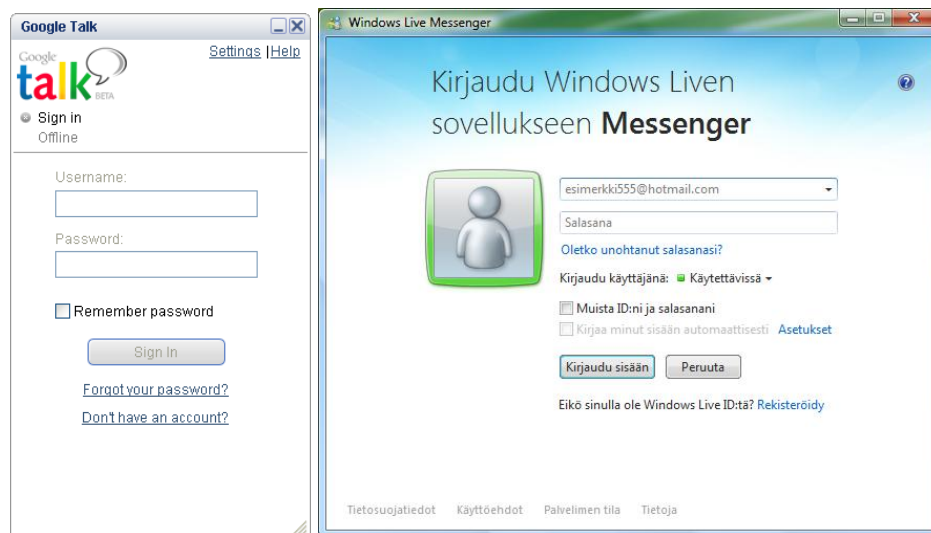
Google Talk

Google talk BETA

Settings | Help

Sign in
Offline

Username:

Password:

Remember password

Sign In

Forgot your password?

Don't have an account?

Windows Live Messenger

Kirjaudu Windows Liven sovellukseen **Messenger**

?

esimerkki555@hotmail.com

Salasana

Oletko unohtanut salasanasi?

Kirjaudu käyttäjänä: Käytettävissä

Muista ID:ni ja salasanani

Kirjaa minut sisään automaattisesti Asetukset

Kirjaudu sisään

Peruuta

Eikö sinulla ole Windows Live ID:tä? Rekisteröidy

Tietosuojatiedot Käyttöehdot Palvelimen tila Tietoja